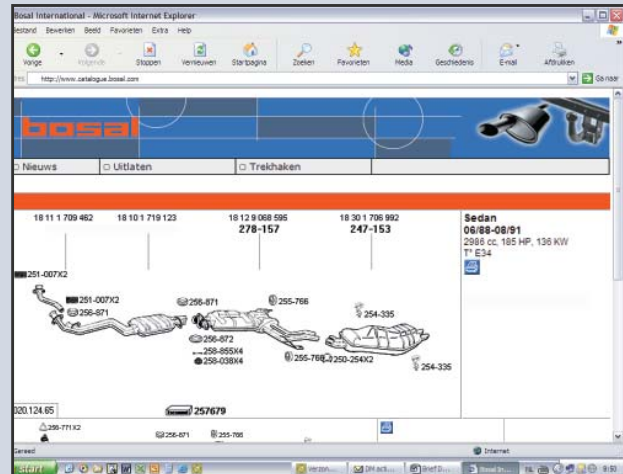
Bosal International - Microsoft Internet Explorer

estand Bewerken Beeld Favorieten Extra Help

Vorige Volgende Stoppen Vernieuwen Startpagina Zoeken Favorieten Media Geschiedenis E-mail Afdrukken

res http://www.catalogue.bosal.com

Ga naar

bosal

Nieuws
Uitlaten
Trekhaken

18 11 1 709 462
18 10 1 719 123
18 12 9 068 595
278-157
18 30 1 706 992
247-153

Sedan
06/88-08/91
2986 cc, 185 HP, 136 KW
T° E34

251-007X2
251-007X2
256-871
256-871
255-766
254-335
256-872
258-855X4
258-038X4
255-766
250-254X2
254-335

020.124.65
257679

256-771X2
256-871
255-766

Gereed
Internet

start
Verzon...
DN acti...
Brief D...
Bosal In...
9:50